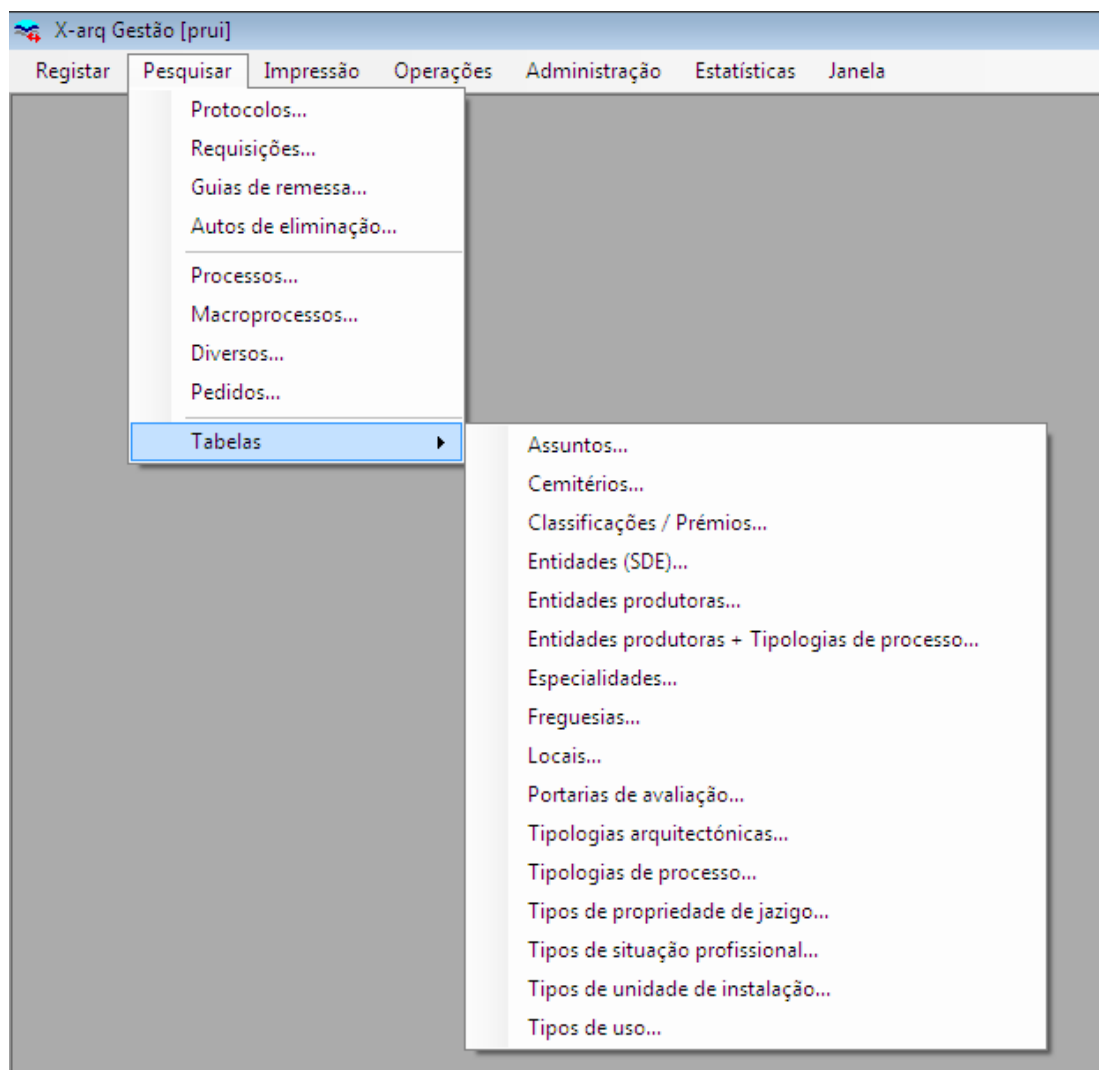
X-arq Gestão [prui]

Registar Pesquisar Impressão Operações Administração Estatísticas Janela

Protocolos...
Requisições...
Guias de remessa...
Autos de eliminação...

Processos...
Macroprocessos...
Diversos...
Pedidos...

Tabelas

Assuntos...
Cemitérios...
Classificações / Prémios...
Entidades (SDE)...
Entidades produtoras...
Entidades produtoras + Tipologias de processo...
Especialidades...
Freguesias...
Locais...
Portarias de avaliação...
Tipologias arquitectónicas...
Tipologias de processo...
Tipos de propriedade de jazigo...
Tipos de situação profissional...
Tipos de unidade de instalação...
Tipos de uso...